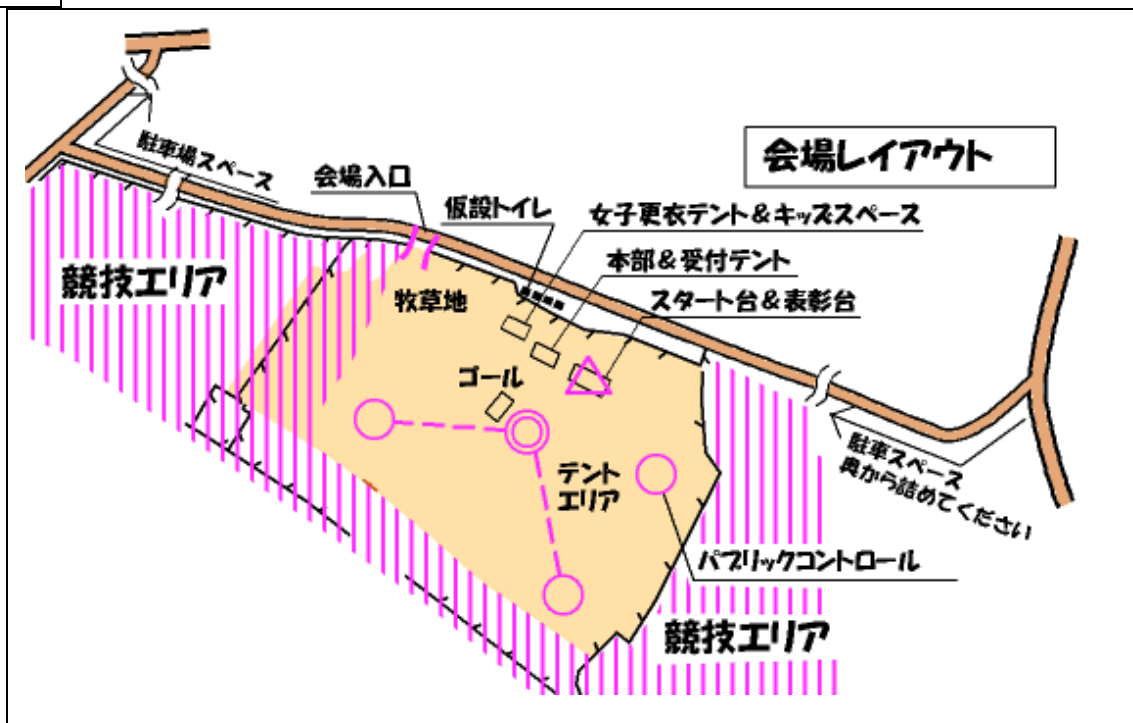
会場レイアウト

駐車場スペース

会場入口

仮設トイレ

女子更衣テント＆キッズスペース

本部＆受付テント

スタート台＆表彰台

競技エリア

牧草地

ゴール

テント
エリア

駐車スペース
奥から詰めてください

パブリックコントロール

競技エリア